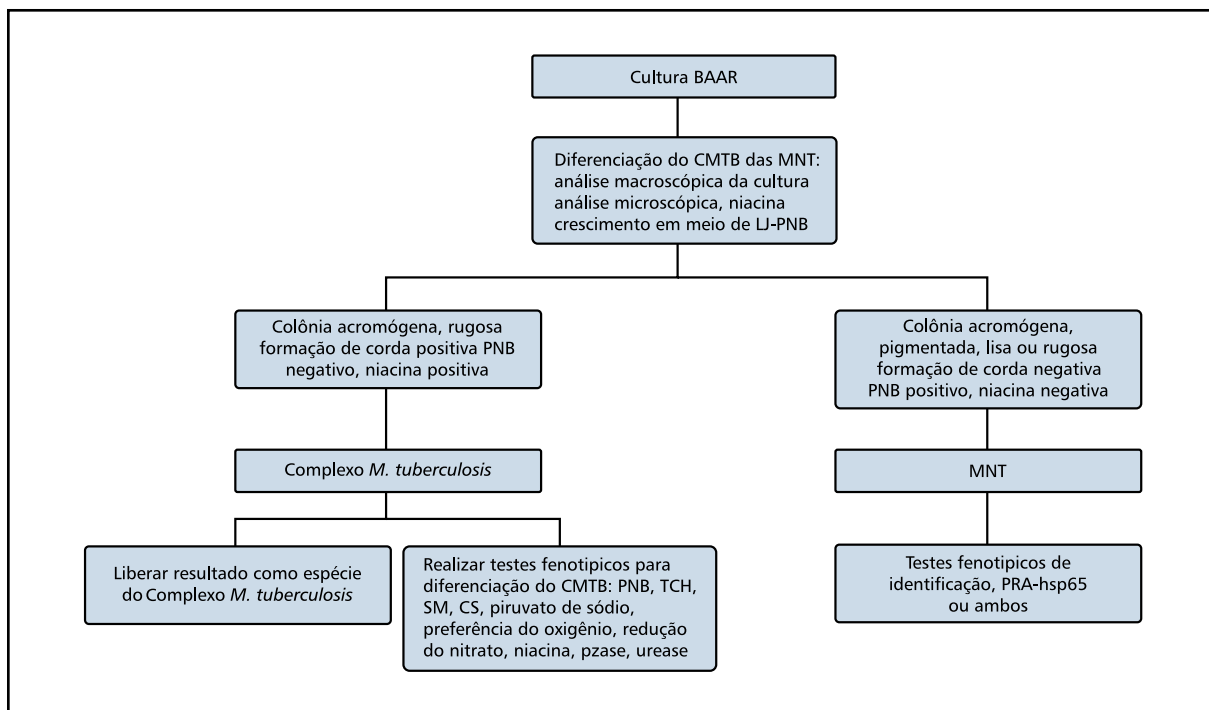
Cultura BAAR

Diferenciação do CMTB das MNT: análise macroscópica da cultura análise microscópica, niacina crescimento em meio de LJ-PNB

Colônia acromógena, rugosa formação de corda positiva PNB negativo, niacina positiva

Colônia acromógena, pigmentada, lisa ou rugosa formação de corda negativa PNB positivo, niacina negativa

Complexo *M. tuberculosis*

MNT

Liberar resultado como espécie do Complexo *M. tuberculosis*

Realizar testes fenotipicos para diferenciação do CMTB: PNB, TCH, SM, CS, piruvato de sódio, preferência do oxigênio, redução do nitrato, niacina, pzase, urease

Testes fenotipicos de identificação, PRA-hsp65 ou ambos